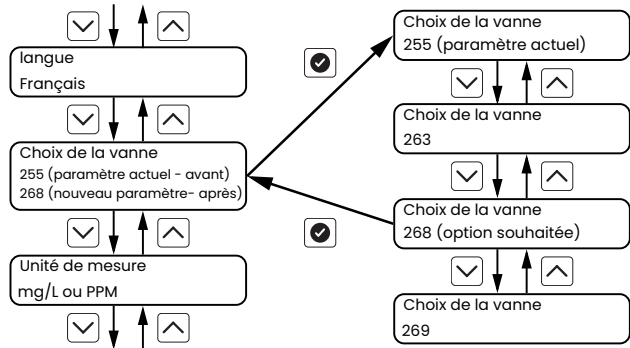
langue
Français

Choix de la vanne
255 (paramètre actuel - avant)
268 (nouveau paramètre- après)

Unité de mesure
mg/L ou PPM

Choix de la vanne
255 (paramètre actuel)

Choix de la vanne
263

Choix de la vanne
268 (option souhaitée)

Choix de la vanne
269